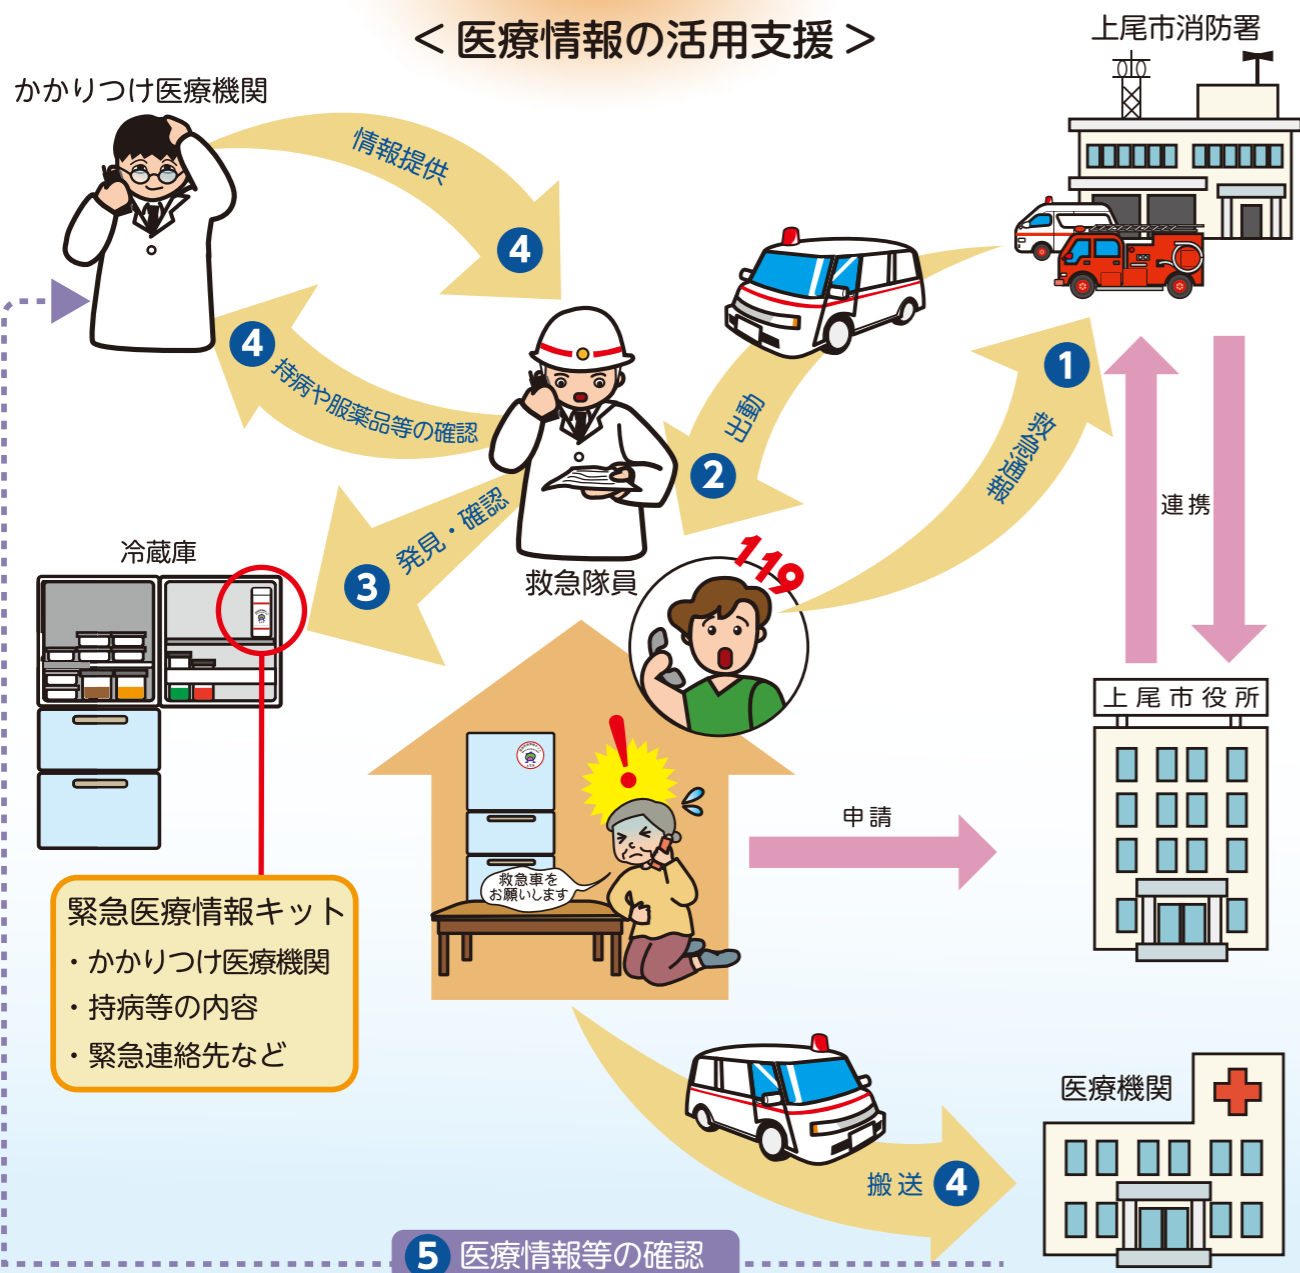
＜医療情報の活用支援＞

かかりつけ医療機関

上尾市消防署

情報提供 4

4 持病や服薬品等の確認

出動 2

1 救急通報

連携

3 発見・確認

救急隊員

119

冷蔵庫

上尾市役所

申請

救急車を お願いします

緊急医療情報キット
・かかりつけ医療機関
・持病等の内容
・緊急連絡先など

医療機関

搬送 4

5 医療情報等の確認